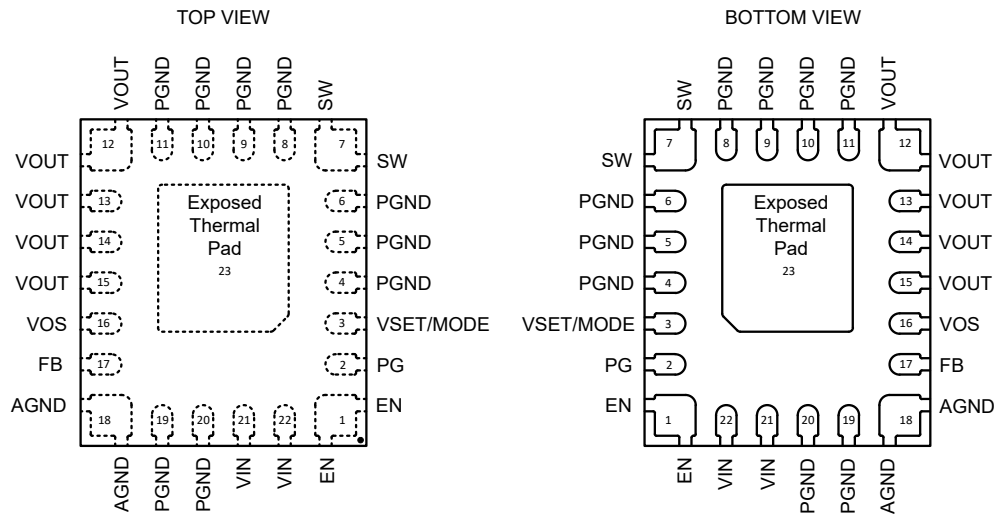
TOP VIEW

VOUT PGND PGND PGND PGND SW

12 11 10 9 8 7

VOUT 13
VOUT 14
VOUT 15
VOS 16
FB 17
AGND 18

Exposed Thermal Pad
23

SW
6 PGND
5 PGND
4 PGND
3 VSET/MODE
2 PG
1 EN

19 20 21 22

AGND PGND PGND VIN VIN EN

BOTTOM VIEW

SW PGND PGND PGND PGND VOUT

7 8 9 10 11 12

SW
PGND 6
PGND 5
PGND 4
VSET/MODE 3
PG 2
EN 1

Exposed Thermal Pad
23

VOUT
13 VOUT
14 VOUT
15 VOUT
16 VOS
17 FB
18 AGND

22 21 20 19

EN VIN VIN PGND PGND AGND